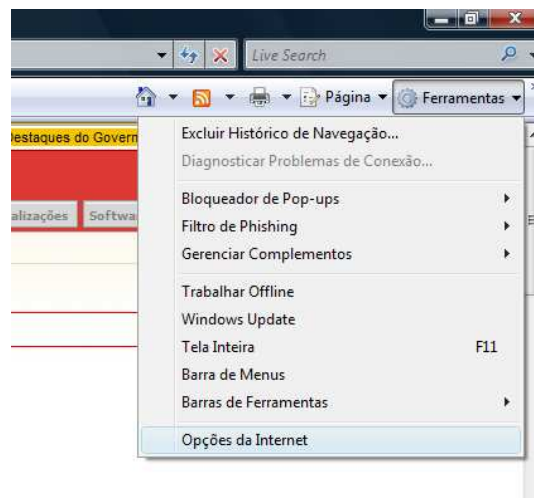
Live Search

Página ▾ Ferramentas ▾

estaques do Govern

alizações Softwa

Excluir Histórico de Navegação...
Diagnosticar Problemas de Conexão...
Bloqueador de Pop-ups
Filtro de Phishing
Gerenciar Complementos
Trabalhar Offline
Windows Update
Tela Inteira F11
Barra de Menus
Barras de Ferramentas
Opções da Internet